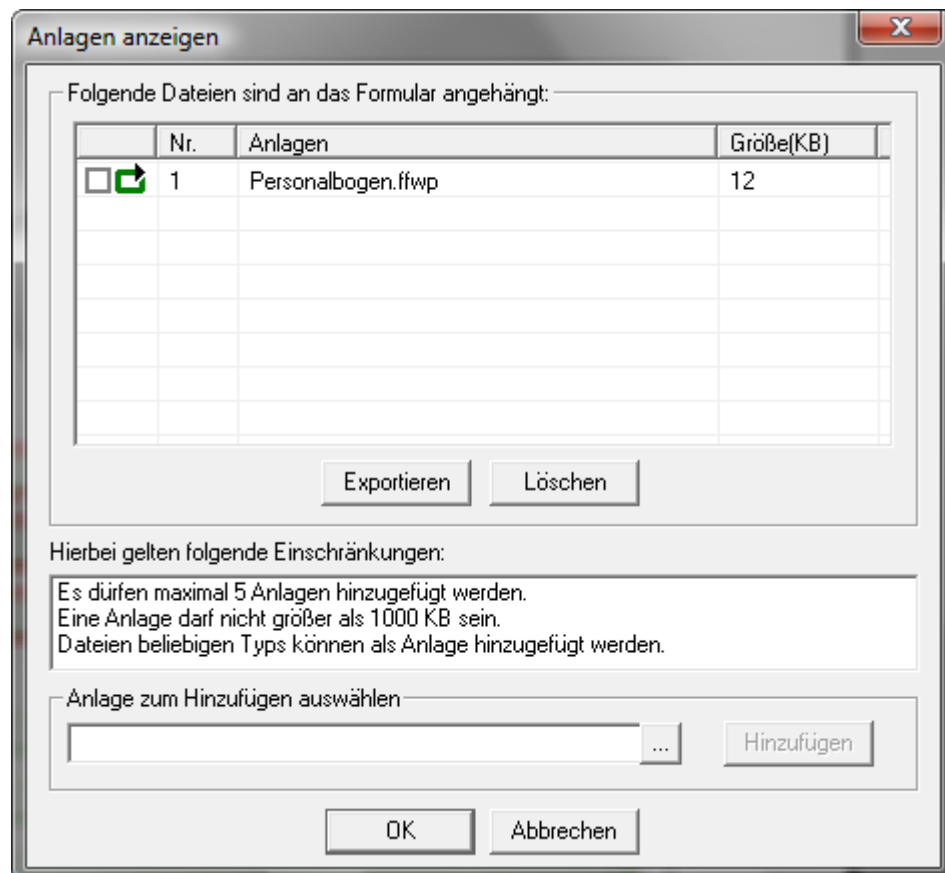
Anlagen anzeigen

x

Folgende Dateien sind an das Formular angehängt:

| | Nr. | Anlagen | Größe(KB) |
|---|---|---|---|
| | 1 | Personalbogen.ffwp | 12 |

Exportieren

Löschen

Hierbei gelten folgende Einschränkungen:

Es dürfen maximal 5 Anlagen hinzugefügt werden.
Eine Anlage darf nicht größer als 1000 KB sein.
Dateien beliebigen Typs können als Anlage hinzugefügt werden.

Anlage zum Hinzufügen auswählen

...

Hinzufügen

OK

Abbrechen